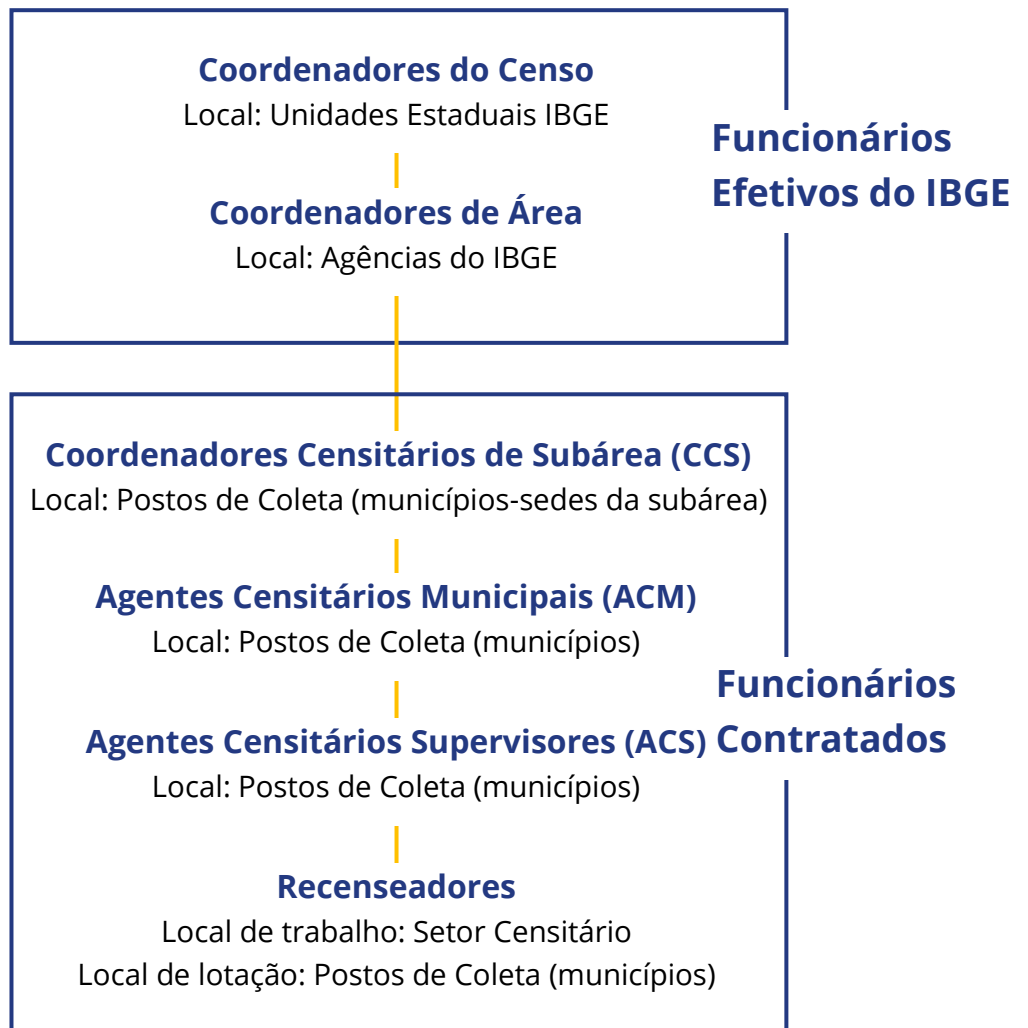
Coordenadores do Censo
Local: Unidades Estaduais IBGE

Coordenadores de Área
Local: Agências do IBGE

Funcionários Efetivos do IBGE

Coordenadores Censitários de Subárea (CCS)
Local: Postos de Coleta (municípios-sedes da subárea)

Agentes Censitários Municipais (ACM)
Local: Postos de Coleta (municípios)

Agentes Censitários Supervisores (ACS)
Local: Postos de Coleta (municípios)

Recenseadores
Local de trabalho: Setor Censitário
Local de lotação: Postos de Coleta (municípios)

Funcionários Contratados